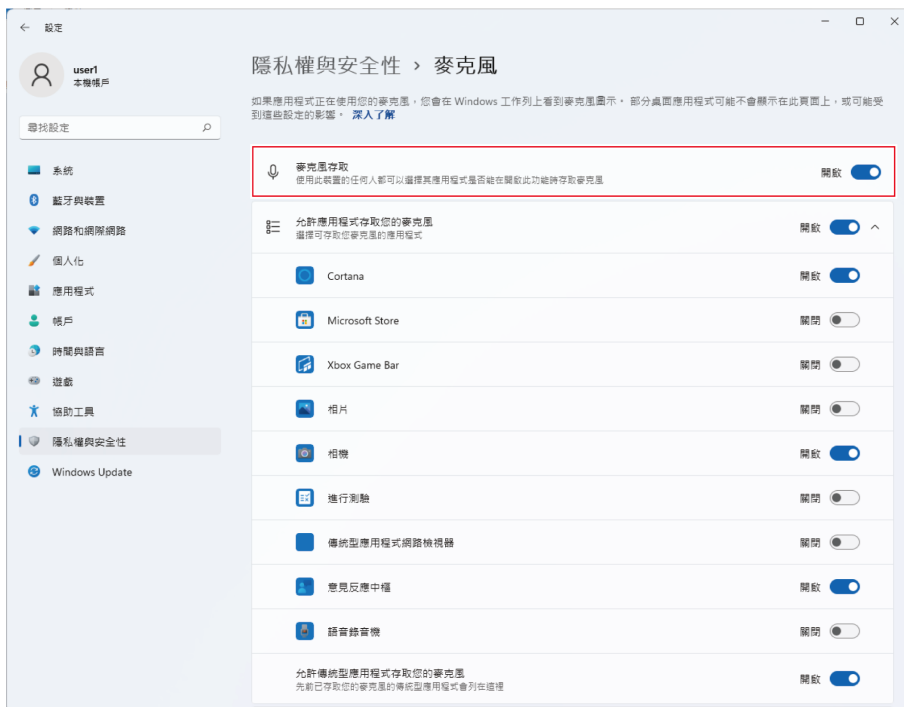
← 設定

user1
本機帳戶

尋找設定

系統
藍牙與裝置
網路和網際網路
個人化
應用程式
帳戶
時間與語言
遊戲
協助工具
隱私權與安全性
Windows Update

隱私權與安全性 › 麥克風

如果應用程式正在使用您的麥克風，您會在 Windows 工作列上看到麥克風圖示。 部分桌面應用程式可能不會顯示在此頁面上，或可能受到這些設定的影響。 深入了解

麥克風存取
使用此裝置的任何人都可以選擇其應用程式是否能在開啟此功能時存取麥克風
開啟

允許應用程式存取您的麥克風
選擇可存取您麥克風的應用程式
開啟

Cortana 開啟
Microsoft Store 關閉
Xbox Game Bar 關閉
相片 關閉
相機 開啟
進行測驗 關閉
傳統型應用程式網路檢視器 關閉
意見反應中樞 開啟
語音錄音機 關閉

允許傳統型應用程式存取您的麥克風
先前已存取您的麥克風的傳統型應用程式會列在這裡
開啟